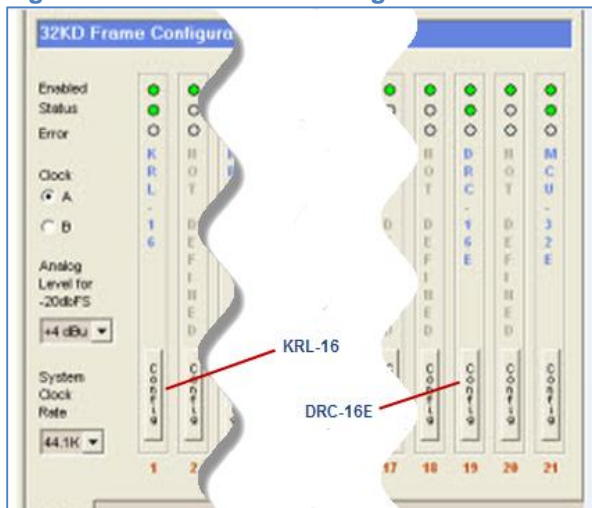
32KD Frame Configura

Enabled
Status
Error

Clock
A
B

Analog Level for -20dbFS
+4 dBu

System Clock Rate
44.1K

KRL-16
NOT DEFINED
NOT DEFINED
DRC-16E
NOT DEFINED
MCU-32E

Config
Config
Config
Config
Config
Config

1
2
17
18
19
20
21

KRL-16
DRC-16E